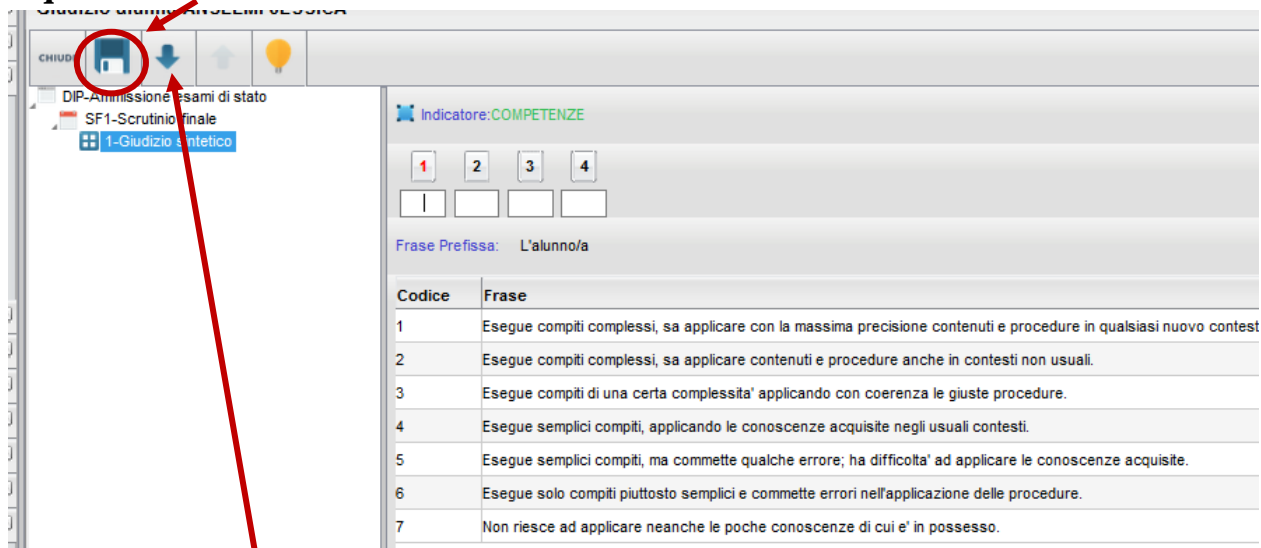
Giudizio alunno: ANSELMI JESSICA

CHIUDI

DIP-Ammissione esami di stato
SF1-Scrutinio finale
1-Giudizio sintetico

Indicatore:COMPETENZE

1 2 3 4

Frase Prefissa: L'alunno/a

| Codice | Frase |
|---|---|
| 1 | Esegue compiti complessi, sa applicare con la massima precisione contenuti e procedure in qualsiasi nuovo contest |
| 2 | Esegue compiti complessi, sa applicare contenuti e procedure anche in contesti non usuali. |
| 3 | Esegue compiti di una certa complessita' applicando con coerenza le giuste procedure. |
| 4 | Esegue semplici compiti, applicando le conoscenze acquisite negli usuali contesti. |
| 5 | Esegue semplici compiti, ma commette qualche errore; ha difficolta' ad applicare le conoscenze acquisite. |
| 6 | Esegue solo compiti piuttosto semplici e commette errori nell'applicazione delle procedure. |
| 7 | Non riesce ad applicare neanche le poche conoscenze di cui e' in possesso. |